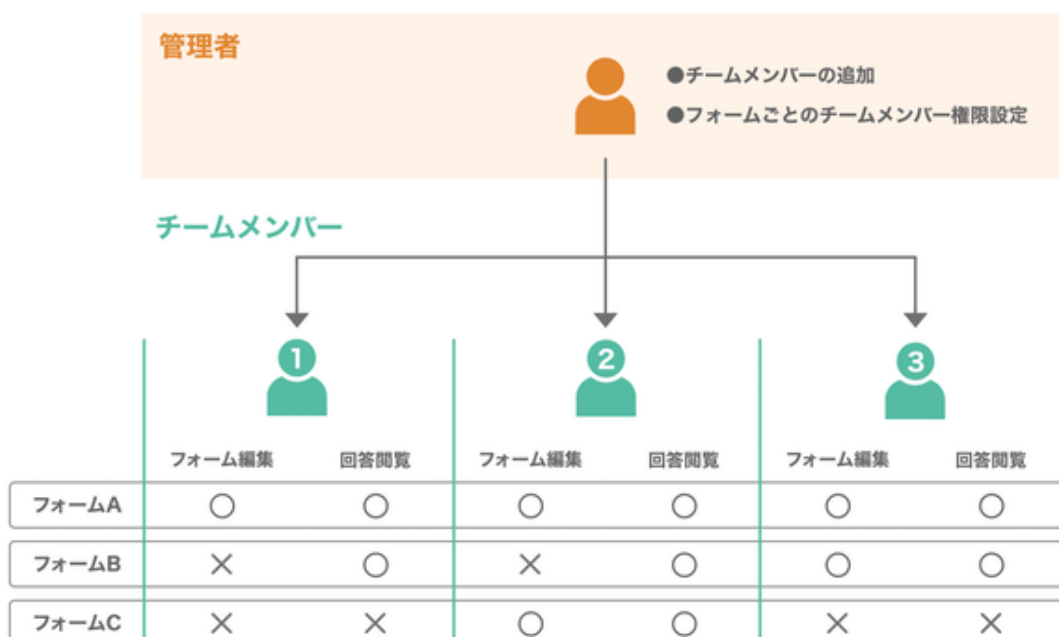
管理者

●チームメンバーの追加
●フォームごとのチームメンバー権限設定

チームメンバー

1
2
3

| | フォーム編集 | 回答閲覧 | フォーム編集 | 回答閲覧 | フォーム編集 | 回答閲覧 |
|---|---|---|---|---|---|---|
| フォームA | ○ | ○ | ○ | ○ | ○ | ○ |
| フォームB | × | ○ | × | ○ | ○ | ○ |
| フォームC | × | × | ○ | ○ | × | × |